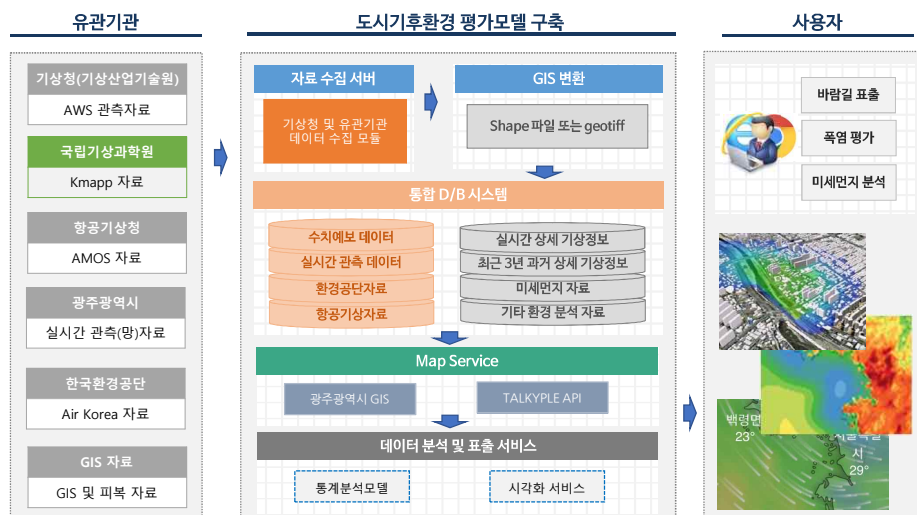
유관기관

기상청(기상산업기술원)
AWS 관측자료

국립기상과학원
Kmapp 자료

항공기상청
AMOS 자료

광주광역시
실시간 관측(망)자료

한국환경공단
Air Korea 자료

GIS 자료
GIS 및 피복 자료

도시기후환경 평가모델 구축

자료 수집 서버
기상청 및 유관기관 데이터 수집 모듈

GIS 변환
Shape 파일 또는 geotiff

통합 D/B 시스템
수치예보 데이터
실시간 관측 데이터
환경공단자료
항공기상자료
실시간 상세 기상정보
최근 3년 과거 상세 기상정보
미세먼지 자료
기타 환경 분석 자료

Map Service
광주광역시 GIS
TALKYPLE API

데이터 분석 및 표출 서비스
통계분석모델
시각화 서비스

사용자

바람길 표출
폭염 평가
미세먼지 분석

백령면
23°
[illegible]시
29°